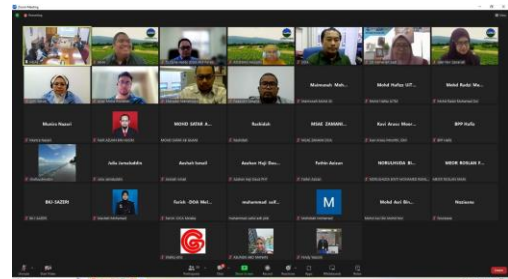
Maimunah Mah...

Mohd Hafizi UIT...

Mohd Rodzi Ma...

Mustra Nazeri

MOHD SATAR A...

Rashidah

MOAZ ZAMANI...

Kesi Anasy Meor...

BPP Hafiz

Julia Jamaluddin

Rashidi Ismail

Azahan Haji Dan...

Fatkin Azizan

NORULHUDA BI...

MEOR ROSLAN P...

BKI-SAZERI

Farish - DGK Mel...

muhammad saif...

M

Mohd Asri Bin...

Hasleena